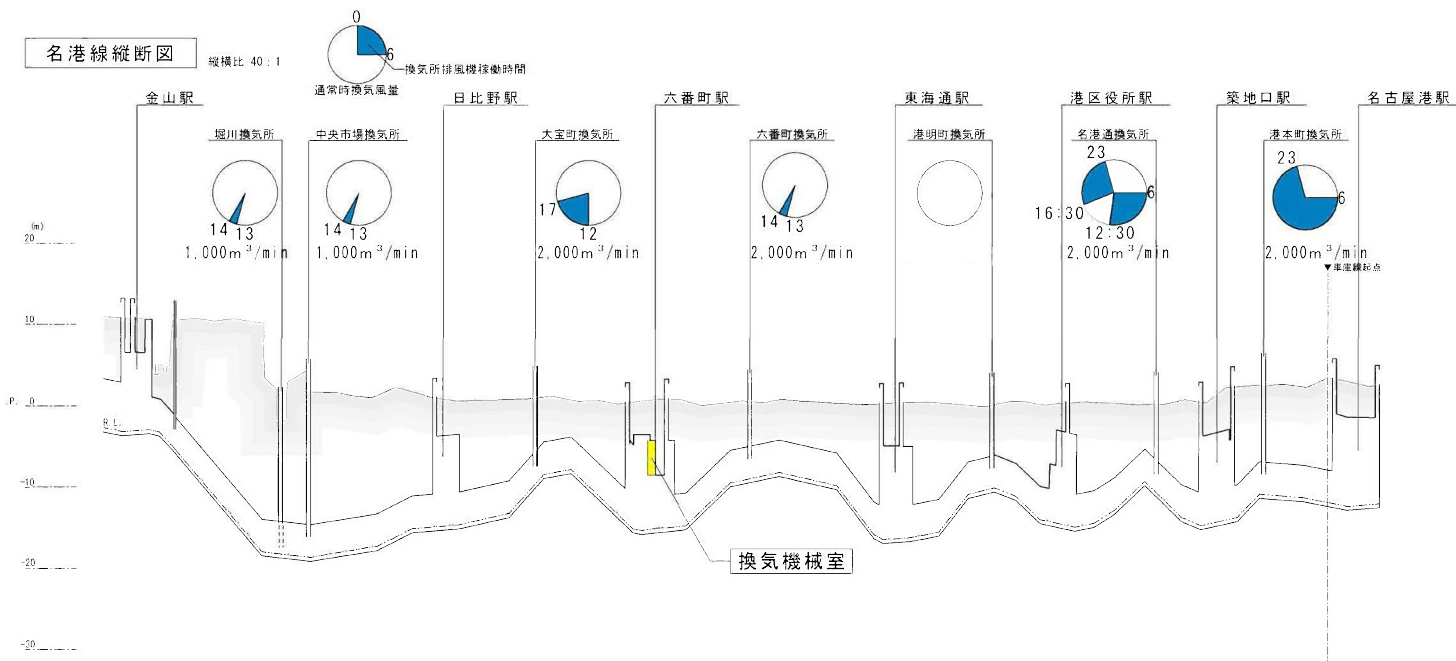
名港線縦断図

縦横比 40：1

0
6
換気所排風機稼働時間
通常時換気風量

金山駅
日比野駅
六番町駅
東海通駅
港区役所駅
築地口駅
名古屋港駅

堀川換気所
14 13
1,000m$^3$/min

中央市場換気所
14 13
1,000m$^3$/min

大宝町換気所
17
12
2,000m$^3$/min

六番町換気所
14 13
2,000m$^3$/min

港明町換気所

名港通換気所
23
6
16:30
12:30
12,000m$^3$/min

港本町換気所
23
6
2,000m$^3$/min

▼率距線起点

(m)
20
10
P. 0
R.L.
-10
-20
-30

換気機械室